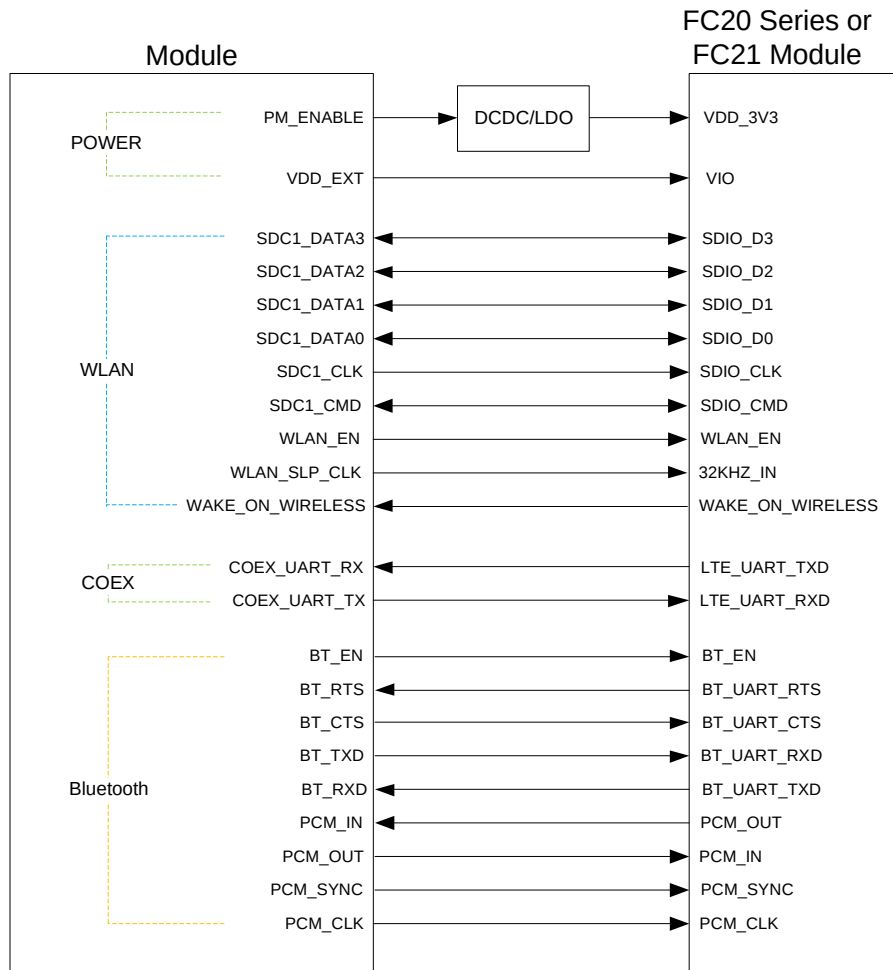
Module

FC20 Series or FC21 Module

POWER
PM_ENABLE
DCDC/LDO
VDD_3V3
VDD_EXT
VIO

WLAN
SDC1_DATA3
SDIO_D3
SDC1_DATA2
SDIO_D2
SDC1_DATA1
SDIO_D1
SDC1_DATA0
SDIO_D0
SDC1_CLK
SDIO_CLK
SDC1_CMD
SDIO_CMD
WLAN_EN
WLAN_EN
WLAN_SLP_CLK
32KHZ_IN
WAKE_ON_WIRELESS
WAKE_ON_WIRELESS

COEX
COEX_UART_RX
LTE_UART_TXD
COEX_UART_TX
LTE_UART_RXD

Bluetooth
BT_EN
BT_EN
BT_RTS
BT_UART_RTS
BT_CTS
BT_UART_CTS
BT_TXD
BT_UART_RXD
BT_RXD
BT_UART_TXD
PCM_IN
PCM_OUT
PCM_OUT
PCM_IN
PCM_SYNC
PCM_SYNC
PCM_CLK
PCM_CLK